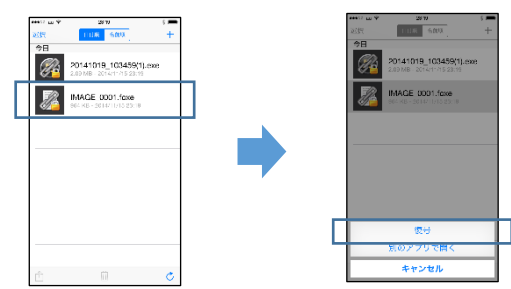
23:10
編集
日付順
名前順
+
今日
20141019_103459(1).exe
2.63 MB · 2014/11/13 23:15
IMAGE 0001.fcxe
96 KB · 2014/11/13 23:16

23:10
日付順
名前順
+
今日
20141019_103459(1).exe
2.63 MB · 2014/11/13 23:15
IMAGE 0001.fcxe
96 KB · 2014/11/13 23:16
展開
他のアプリで開く
キャンセル